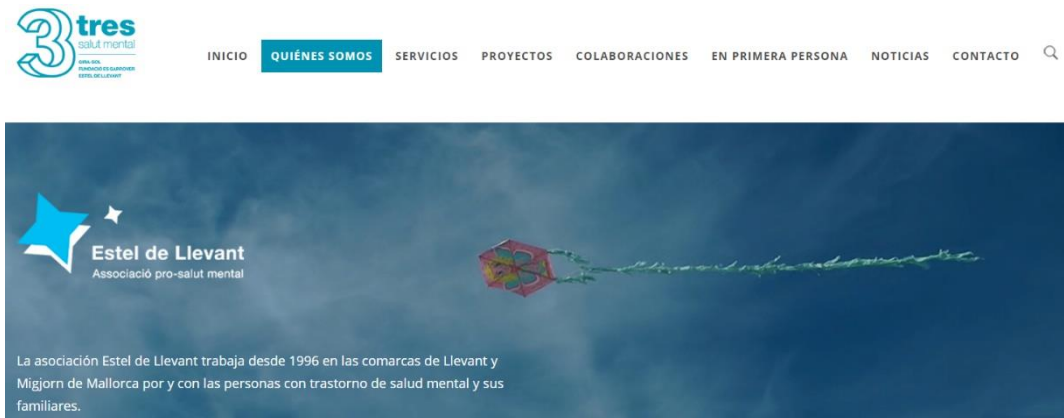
3 tres
salut mental
GIRA-SOL
FUNDACIÓ ES GARROVER
ESTEL DE LLEVANT

INICIO QUIÉNES SOMOS SERVICIOS PROYECTOS COLABORACIONES EN PRIMERA PERSONA NOTICIAS CONTACTO

Estel de Llevant
Associació pro-salut mental

La asociación Estel de Llevant trabaja desde 1996 en las comarcas de Llevant y Migjorn de Mallorca por y con las personas con trastorno de salud mental y sus familiares.